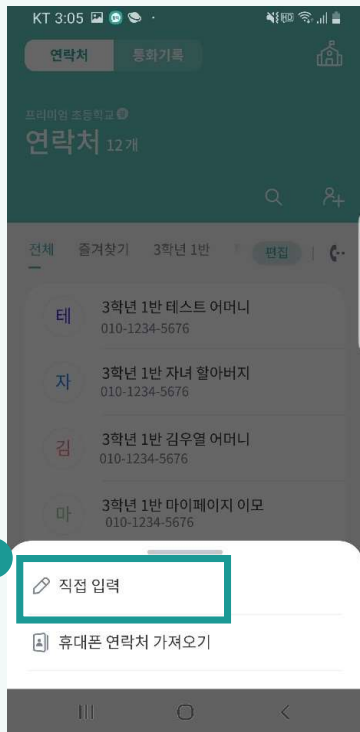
KT 3:05

연락처 통화기록

프라이밍 초등학교

연락처 12개

전체 즐겨찾기 3학년 1반 편집

테 3학년 1반 테스트 어머니
010-1234-5676

자 3학년 1반 자녀 할아버지
010-1234-5676

김 3학년 1반 김우열 어머니
010-1234-5676

마 3학년 1반 마이페이지 이모
010-1234-5676

직접 입력

휴대폰 연락처 가져오기